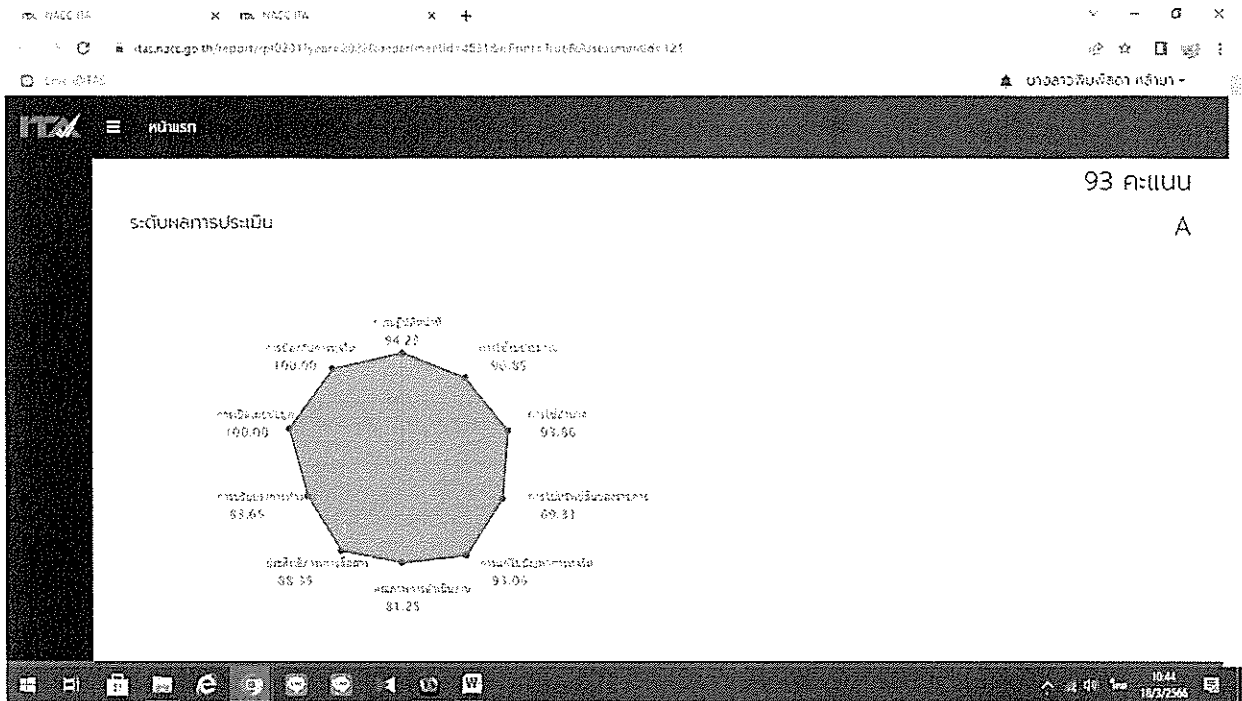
NACC ITA × NACC ITA × +

itas.nacc.go.th/report/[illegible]

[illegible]

นางสาวพิมพ์ลดา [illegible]

ITA ☰ หน้าแรก

93 คะแนน

ระดับผลการประเมิน

A

การปฏิบัติหน้าที่
94.22

การใช้งบประมาณ
90.85

การใช้อำนาจ
93.66

การใช้ทรัพย์สินของราชการ
69.31

การแก้ไขปัญหาการทุจริต
93.06

คุณภาพการดำเนินงาน
81.25

ประสิทธิภาพการสื่อสาร
88.35

การปรับปรุงการทำงาน
83.65

การเปิดเผยข้อมูล
100.00

การป้องกันการทุจริต
100.00

10:44
18/3/2566